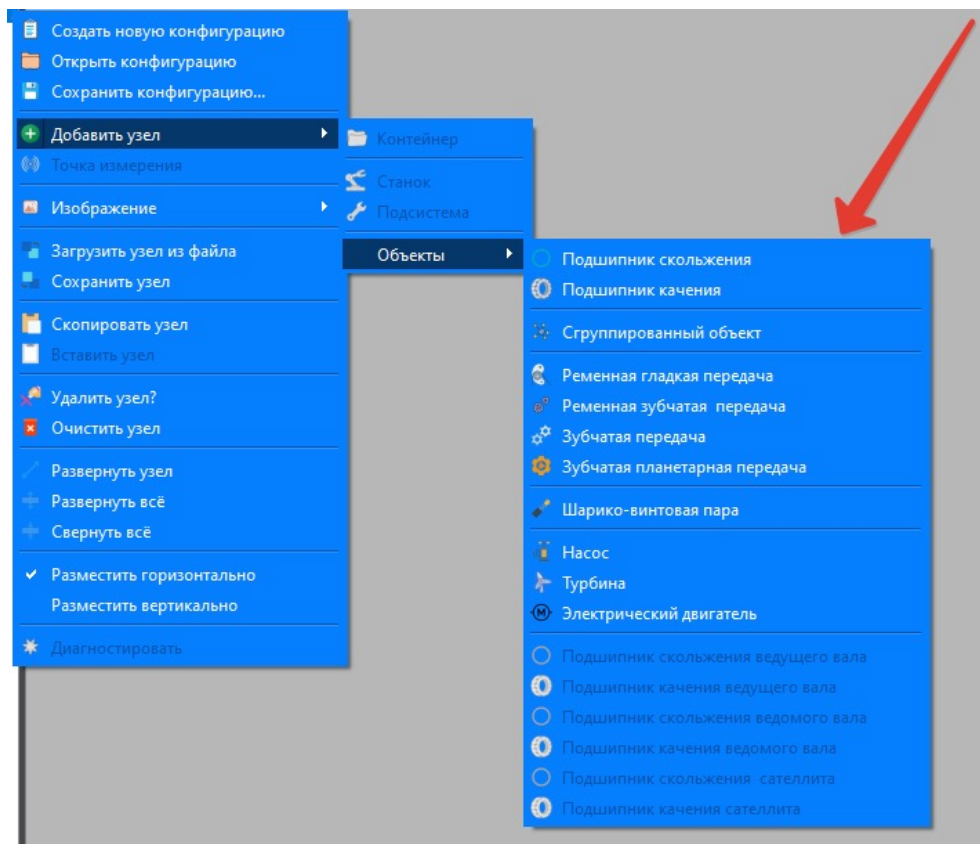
Создать новую конфигурацию
Открыть конфигурацию
Сохранить конфигурацию...

Добавить узел
Точка измерения

Изображение

Загрузить узел из файла
Сохранить узел

Скопировать узел
Вставить узел

Удалить узел?
Очистить узел

Развернуть узел
Развернуть всё
Свернуть всё

Разместить горизонтально
Разместить вертикально

Диагностировать

Контейнер

Станок
Подсистема

Объекты

Подшипник скольжения
Подшипник качения

Сгруппированный объект

Ременная гладкая передача
Ременная зубчатая передача
Зубчатая передача
Зубчатая планетарная передача

Шарико-винтовая пара

Насос
Турбина
Электрический двигатель

Подшипник скольжения ведущего вала
Подшипник качения ведущего вала
Подшипник скольжения ведомого вала
Подшипник качения ведомого вала
Подшипник скольжения сателлита
Подшипник качения сателлита